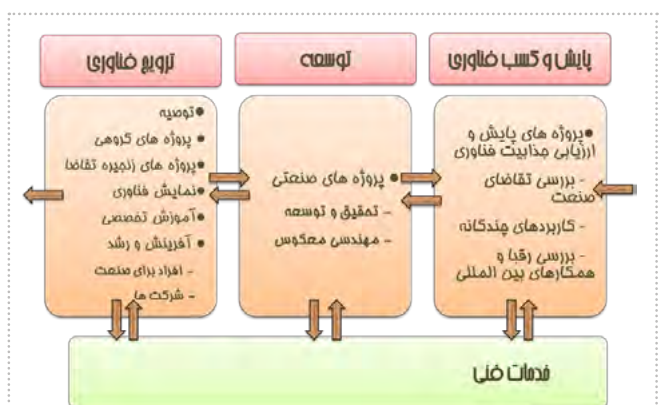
پایش و کسب فناوری

توسعه

ترویج فناوری

پروژه های پایش و ارزیابی جذابیت فناوری
- بررسی تقاضای صنعت
- کاربردهای چندگانه
- بررسی رقبا و همکارهای بین المللی

پروژه های صنعتی
- تحقیق و توسعه
- مهندسی معکوس

توصیه
پروژه های گروهی
پروژه های زنجیره تقاضا
نمایش فناوری
آموزش تخصصی
آفرینش و رشد
- افراد برای صنعت
- شرکت ها

خدمات فنی